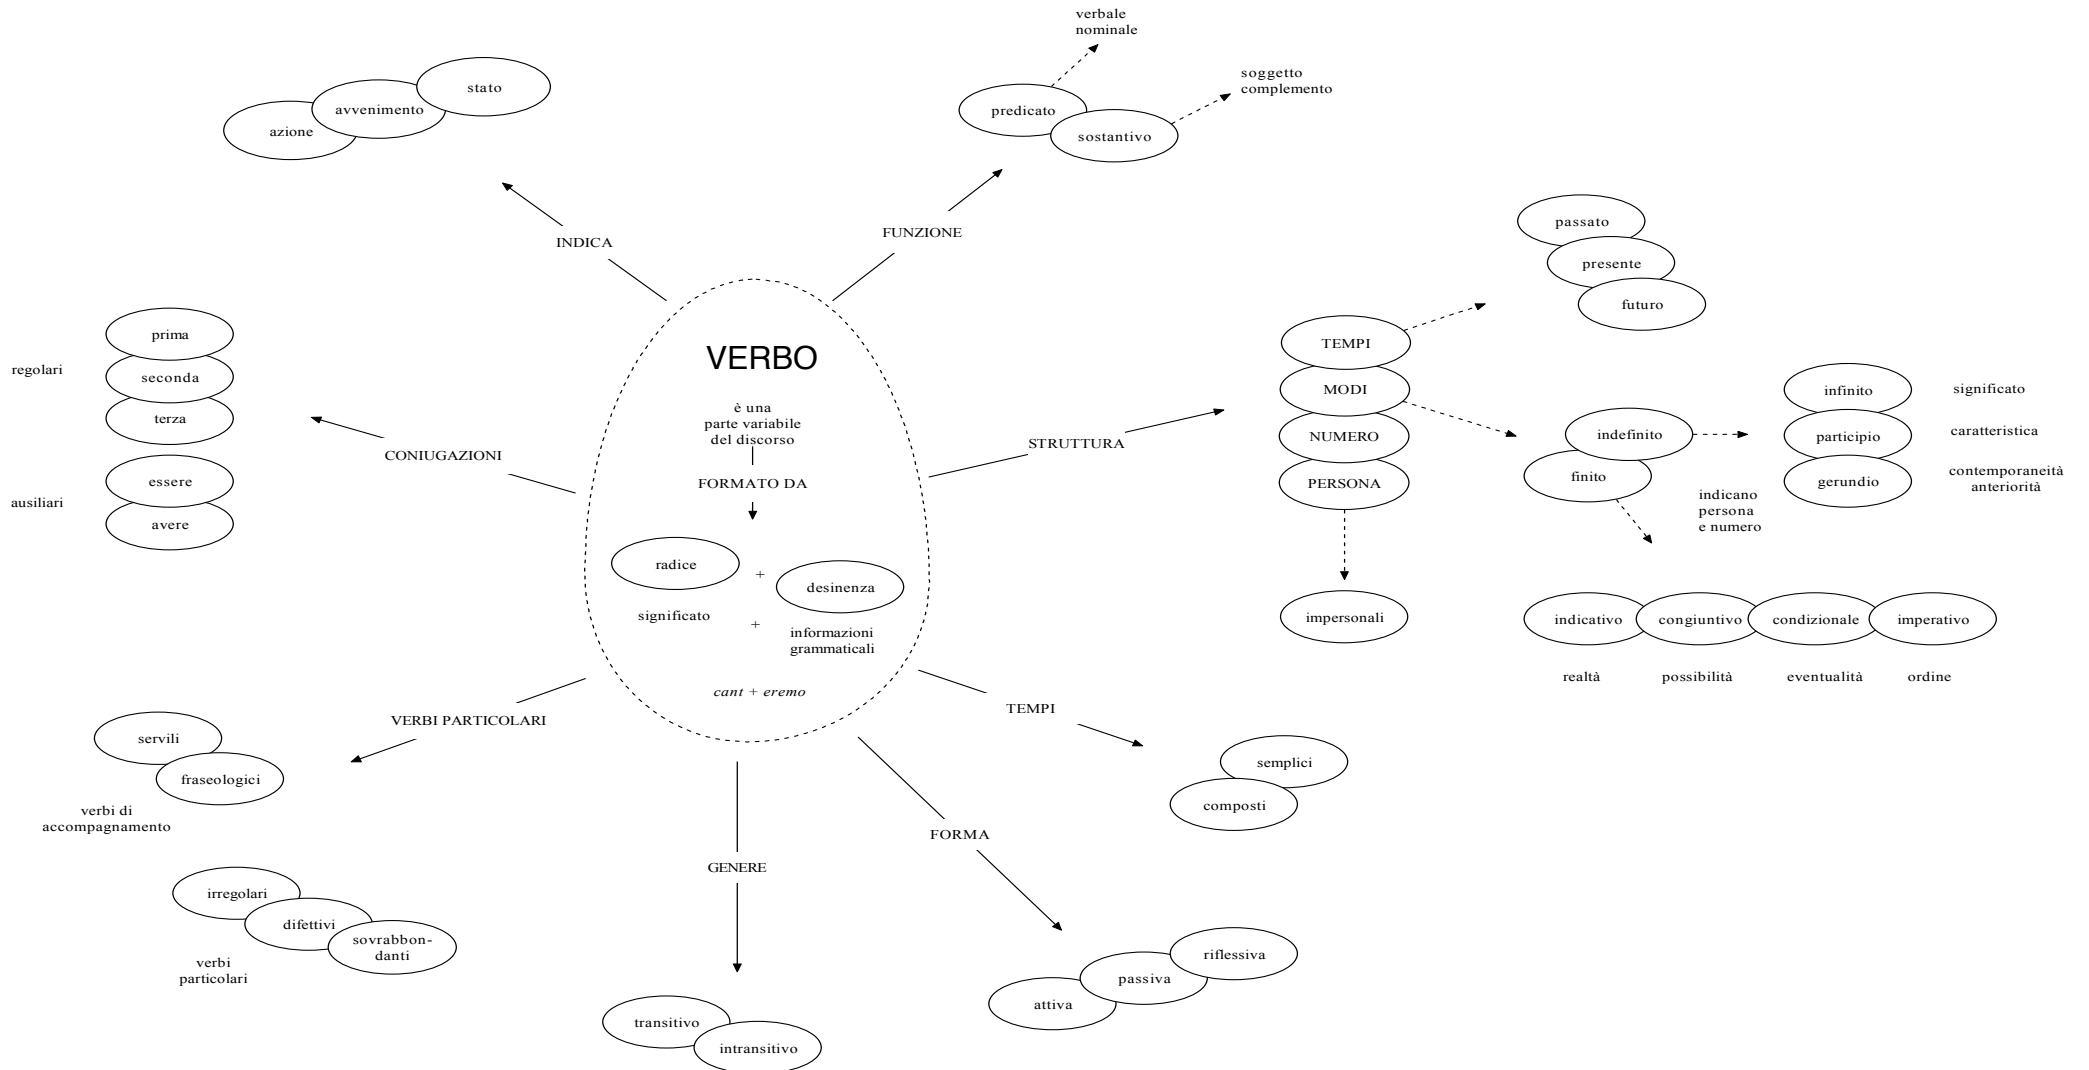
VERBO

è una parte variabile del discorso

FORMATO DA

radice + desinenza

significato + informazioni grammaticali

*cant + eremo*

INDICA

azione
avvenimento
stato

FUNZIONE

predicato
sostantivo

verbale
nominale

soggetto
complemento

STRUTTURA

TEMPI
MODI
NUMERO
PERSONA

passato
presente
futuro

indefinito
finito

infinito
participio
gerundio

significato
caratteristica
contemporaneità
anteriorità

indicano
persona
e numero

indicativo
congiuntivo
condizionale
imperativo

realtà
possibilità
eventualità
ordine

impersonali

CONIUGAZIONI

regolari
prima
seconda
terza

ausiliari
essere
avere

VERBI PARTICOLARI

servili
fraseologici

verbi di
accompagnamento

irregolari
difettivi
sovrabbondanti

verbi
particolari

GENERE

transitivo
intransitivo

FORMA

attiva
passiva
riflessiva

TEMPI

semplici
composti